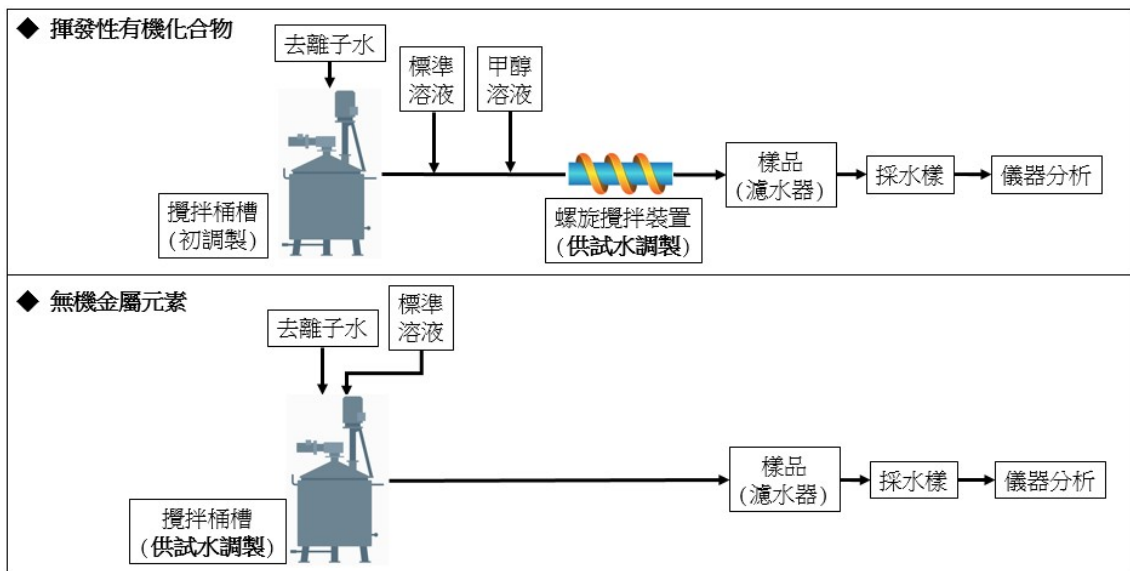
◆ 揮發性有機化合物

去離子水

標準溶液

甲醇溶液

攪拌桶槽
(初調製)

螺旋攪拌裝置
(供試水調製)

樣品
(濾水器)

採水樣

儀器分析

◆ 無機金屬元素

去離子水

標準溶液

攪拌桶槽
(供試水調製)

樣品
(濾水器)

採水樣

儀器分析